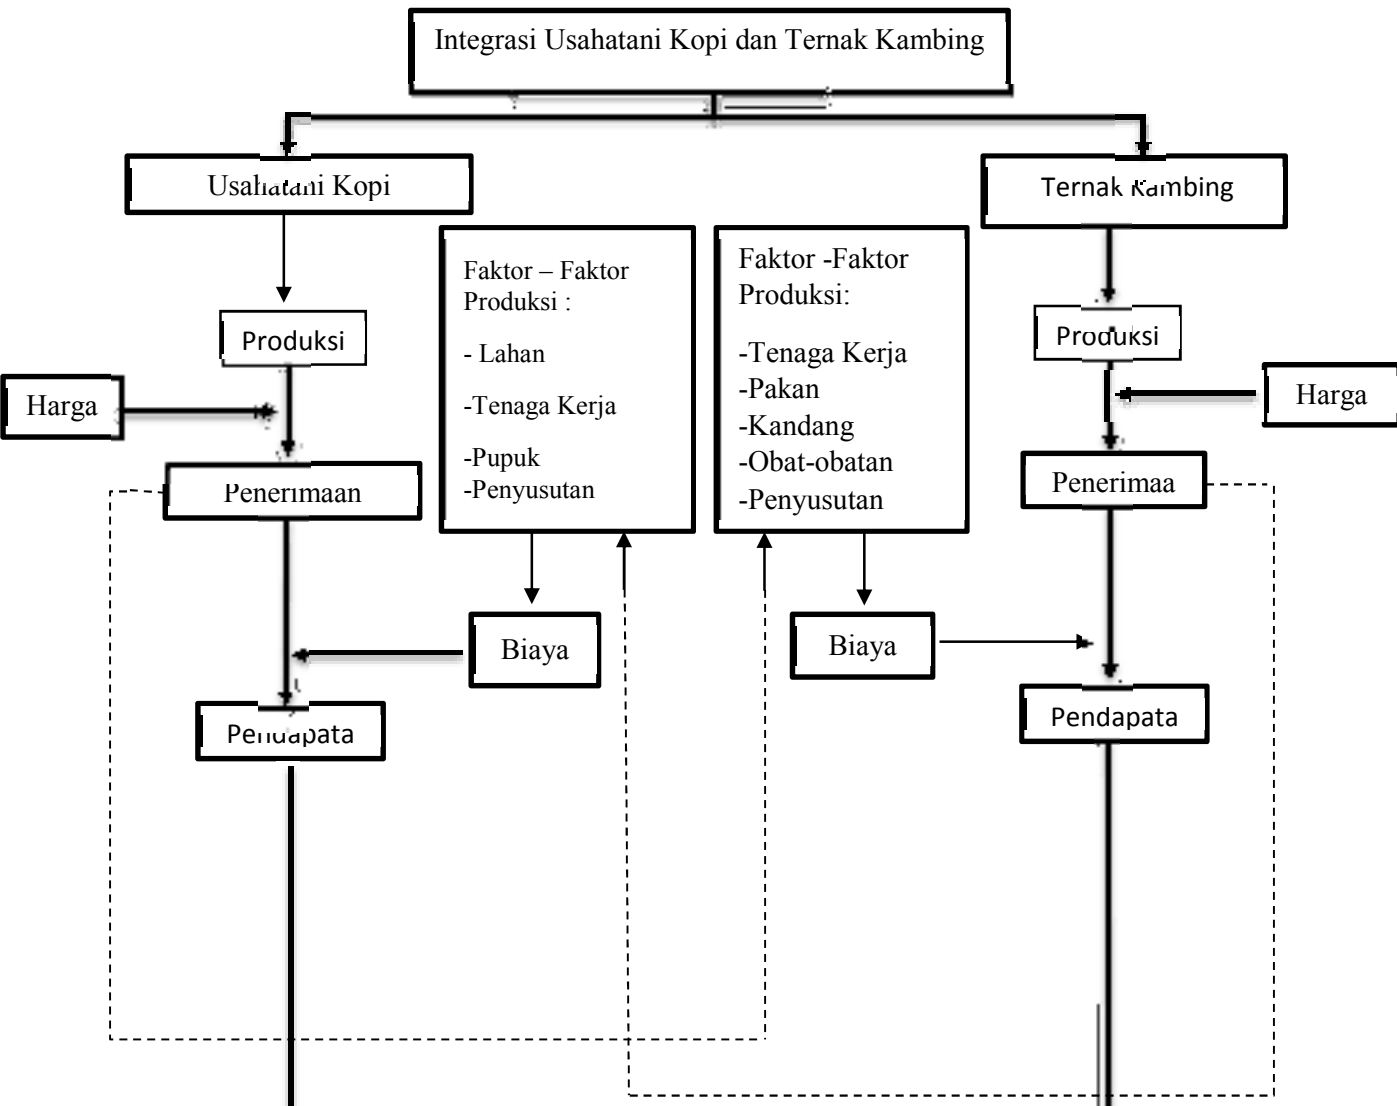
Integrasi Usahatani Kopi dan Ternak Kambing

Usahatani Kopi

Ternak Kambing

Faktor – Faktor Produksi :

- Lahan

-Tenaga Kerja

-Pupuk
-Penyusutan

Faktor -Faktor Produksi:

-Tenaga Kerja
-Pakan
-Kandang
-Obat-obatan
-Penyusutan

Produksi

Produksi

Harga

Harga

Penerimaan

Penerimaa

Biaya

Biaya

Pendapata

Pendapata